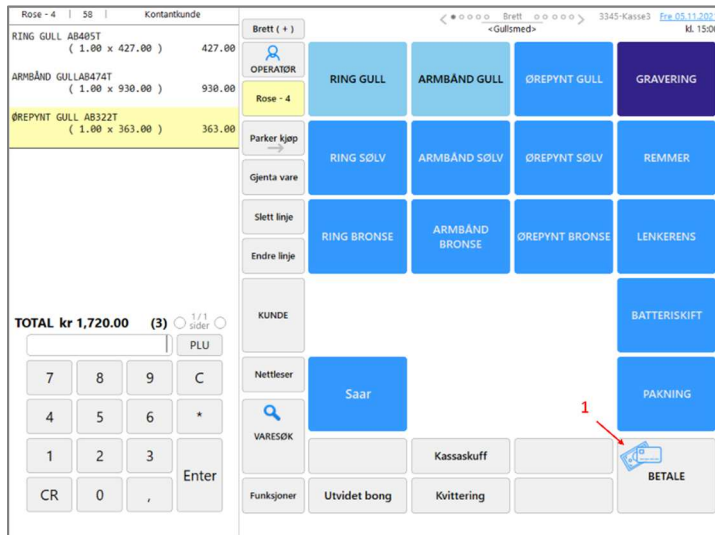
Rose - 4 | 58 | Kontantkunde

RING GULL AB405T
( 1.00 x 427.00 ) 427.00

ARMBÅND GULLAB474T
( 1.00 x 930.00 ) 930.00

ØREPYNT GULL AB322T
( 1.00 x 363.00 ) 363.00

TOTAL kr 1,720.00 (3) 1/1 sider

PLU

7 8 9 C
4 5 6 *
1 2 3 Enter
CR 0 ,

Brett ( + )
OPERATØR
Rose - 4
Parker kjøp
Gjenta vare
Slett linje
Endre linje
KUNDE
Nettleser
VARESØK
Funksjoner

Brett
<Gullsmed>
3345-Kasse3 Fre 05.11.202
kl. 15:0

RING GULL
ARMBÅND GULL
ØREPYNT GULL
GRAVERING
RING SØLV
ARMBÅND SØLV
ØREPYNT SØLV
REMMER
RING BRONSE
ARMBÅND BRONSE
ØREPYNT BRONSE
LENKERENS
BATTERISKIFT
Saar
PAKNING
1
Kassaskuff
BETALE
Utvidet bong
Kvittering